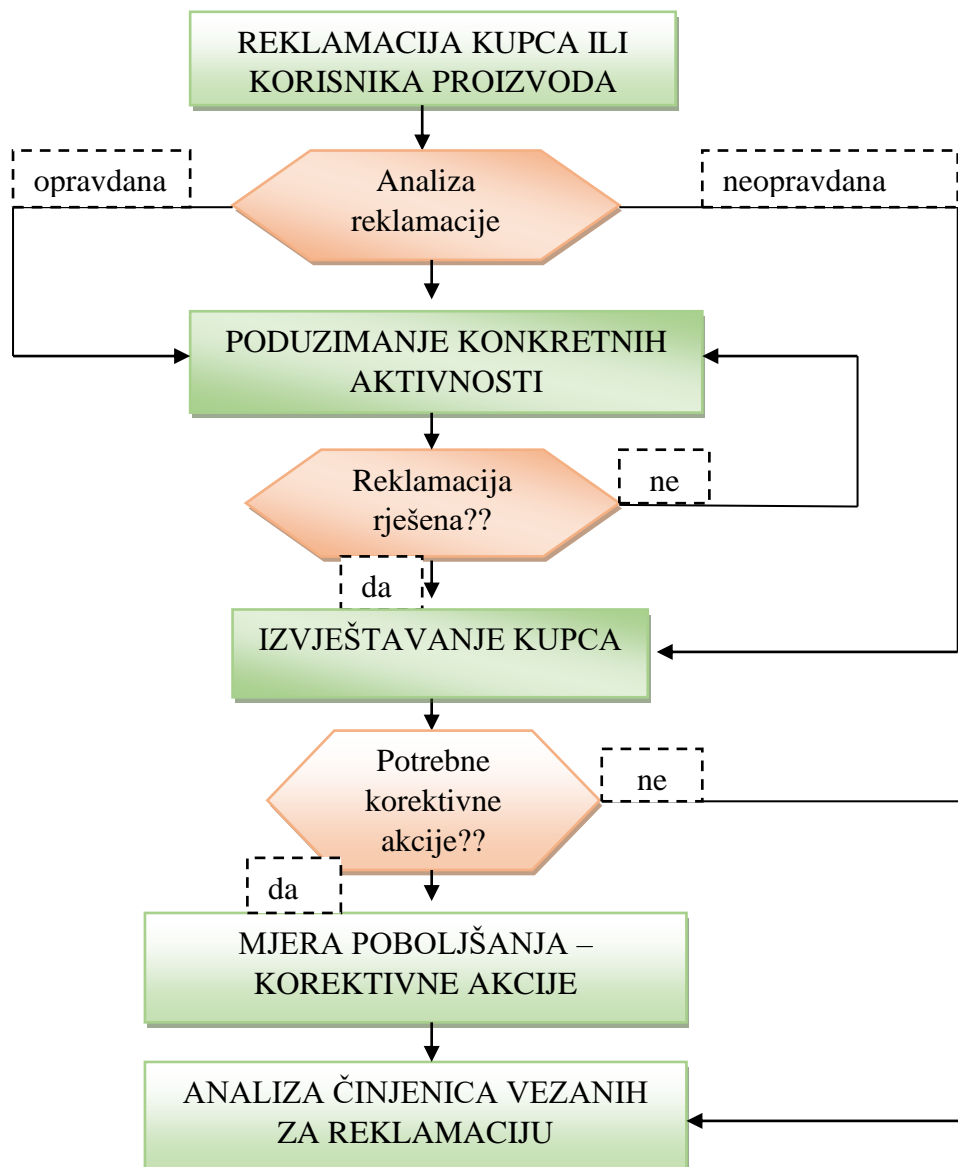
REKLAMACIJA KUPCA ILI KORISNIKA PROIZVODA

opravdana

Analiza reklamacije

neopravdana

PODUZIMANJE KONKRETNIH AKTIVNOSTI

Reklamacija rješena??

ne

da

IZVJEŠTAVANJE KUPCA

Potrebne korektivne akcije??

ne

da

MJERA POBOLJŠANJA – KOREKTIVNE AKCIJE

ANALIZA ČINJENICA VEZANIH ZA REKLAMACIJU